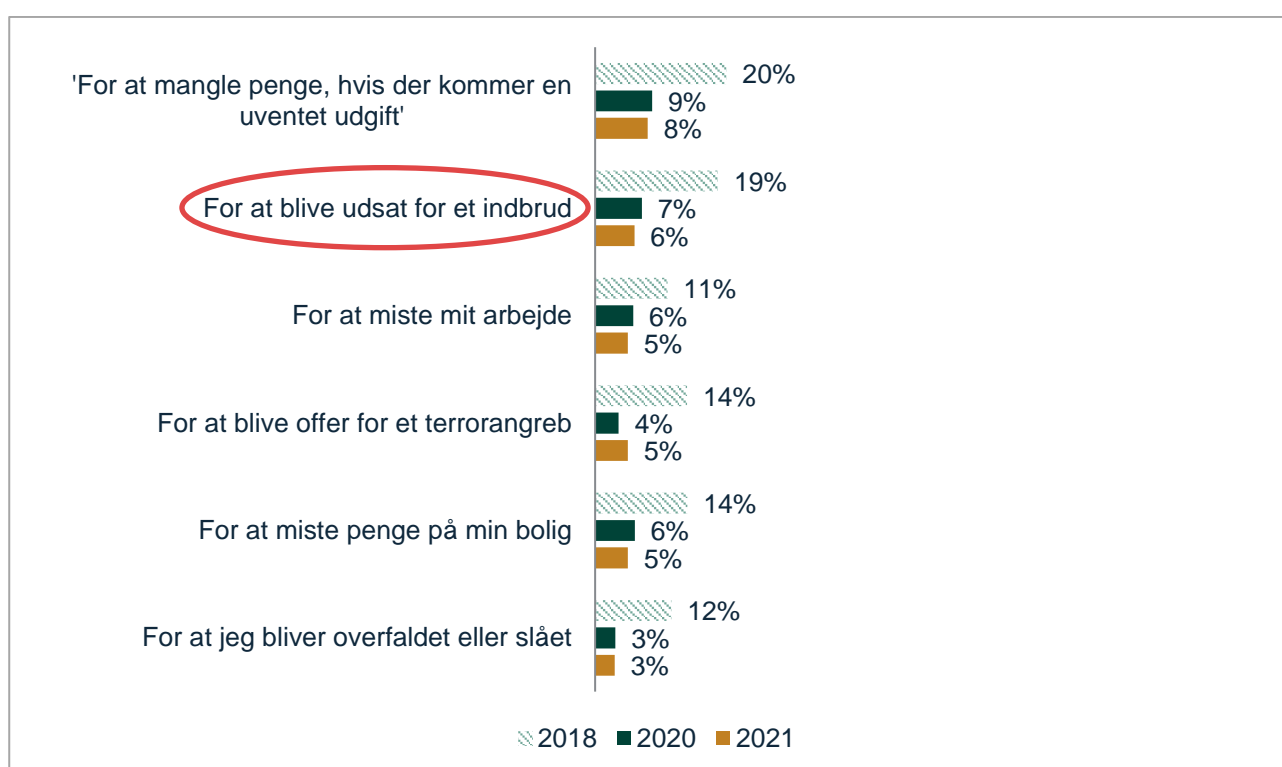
'For at mangle penge, hvis der kommer en uventet udgift'
20%
9%
8%

For at blive udsat for et indbrud
19%
7%
6%

For at miste mit arbejde
11%
6%
5%

For at blive offer for et terrorangreb
14%
4%
5%

For at miste penge på min bolig
14%
6%
5%

For at jeg bliver overfaldet eller slået
12%
3%
3%

2018 2020 2021